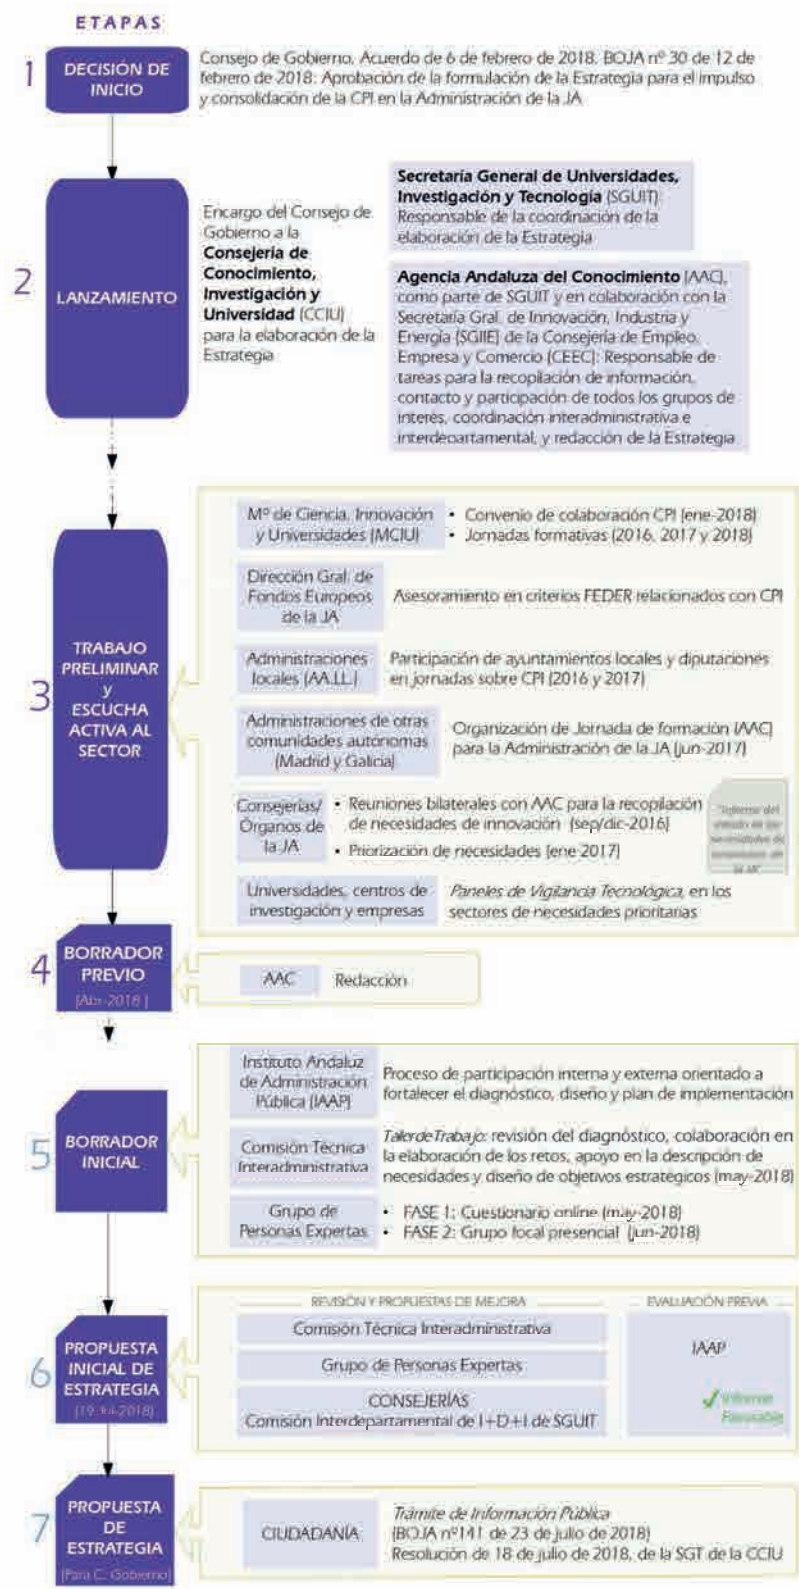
ETAPAS

1 DECISIÓN DE INICIO

Consejo de Gobierno. Acuerdo de 6 de febrero de 2018. BOJA nº 30 de 12 de febrero de 2018: Aprobación de la formulación de la Estrategia para el impulso y consolidación de la CPI en la Administración de la JA

2 LANZAMIENTO

Encargo del Consejo de Gobierno a la **Consejería de Conocimiento, Investigación y Universidad** (CCIU) para la elaboración de la Estrategia

**Secretaría General de Universidades, Investigación y Tecnología** (SGUIT) Responsable de la coordinación de la elaboración de la Estrategia

**Agencia Andaluza del Conocimiento** (AAC), como parte de SGUIT y en colaboración con la Secretaría Gral. de Innovación, Industria y Energía (SGIIE) de la Consejería de Empleo, Empresa y Comercio (CEEC): Responsable de tareas para la recopilación de información, contacto y participación de todos los grupos de interés, coordinación interadministrativa e interdepartamental, y redacción de la Estrategia

3 TRABAJO PRELIMINAR y ESCUCHA ACTIVA AL SECTOR

Mº de Ciencia, Innovación y Universidades (MCIU)
• Convenio de colaboración CPI (ene-2018)
• Jornadas formativas (2016, 2017 y 2018)

Dirección Gral. de Fondos Europeos de la JA
Asesoramiento en criterios FEDER relacionados con CPI

Administraciones locales (AA.LL.)
Participación de ayuntamientos locales y diputaciones en jornadas sobre CPI (2016 y 2017)

Administraciones de otras comunidades autónomas (Madrid y Galicia)
Organización de Jornada de formación (AAC) para la Administración de la JA (jun-2017)

Consejerías/ Órganos de la JA
• Reuniones bilaterales con AAC para la recopilación de necesidades de innovación (sep/dic-2016)
• Priorización de necesidades (ene-2017)

"Informe del estado de las necesidades de innovación de la JA"

Universidades, centros de investigación y empresas
*Paneles de Vigilancia Tecnológica*, en los sectores de necesidades prioritarias

4 BORRADOR PREVIO (Abr-2018)

AAC Redacción

5 BORRADOR INICIAL

Instituto Andaluz de Administración Pública (IAAP)
Proceso de participación interna y externa orientado a fortalecer el diagnóstico, diseño y plan de implementación

Comisión Técnica Interadministrativa
*Taller de Trabajo*: revisión del diagnóstico, colaboración en la elaboración de los retos, apoyo en la descripción de necesidades y diseño de objetivos estratégicos (may-2018)

Grupo de Personas Expertas
• FASE 1: Cuestionario online (may-2018)
• FASE 2: Grupo focal presencial (jun-2018)

6 PROPUESTA INICIAL DE ESTRATEGIA (19-Jul-2018)

REVISIÓN Y PROPUESTAS DE MEJORA
Comisión Técnica Interadministrativa
Grupo de Personas Expertas
CONSEJERÍAS
Comisión Interdepartamental de I+D+I de SGUIT

EVALUACIÓN PREVIA
IAAP
✓ Informe Favorable

7 PROPUESTA DE ESTRATEGIA (Para C. Gobierno)

CIUDADANÍA
*Trámite de Información Pública*
(BOJA nº141 de 23 de julio de 2018)
Resolución de 18 de julio de 2018, de la SGT de la CCIU